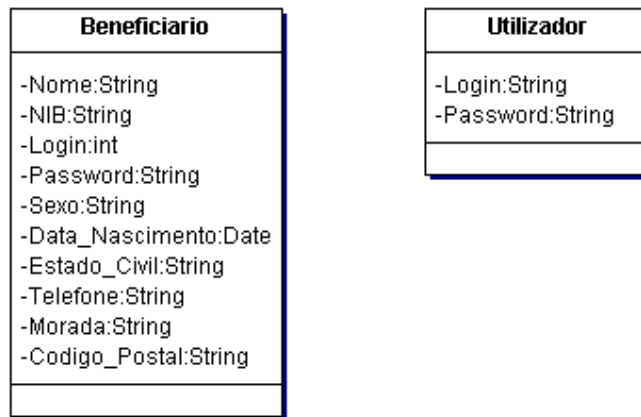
Beneficiario

-Nome:String
-NIB:String
-Login:int
-Password:String
-Sexo:String
-Data_Nascimento:Date
-Estado_Civil:String
-Telefone:String
-Morada:String
-Codigo_Postal:String

Utilizador

-Login:String
-Password:String